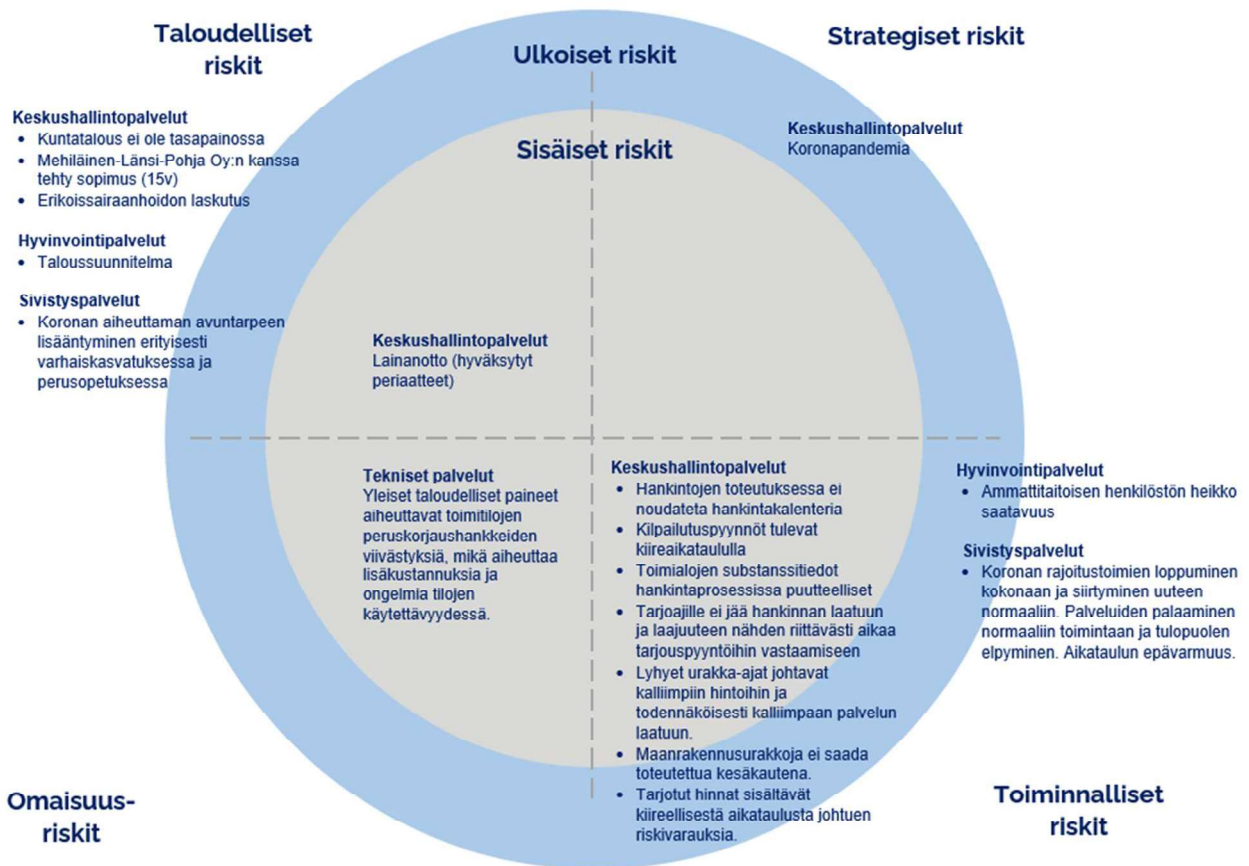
Taloudelliset riskit

Ulkoiset riskit

Strategiset riskit

Sisäiset riskit

Keskushallintopalvelut
- Kuntatalous ei ole tasapainossa
- Mehiläinen-Länsi-Pohja Oy:n kanssa tehty sopimus (15v)
- Erikoissairaanhoidon laskutus

Hyvinvointipalvelut
- Taloussuunnitelma

Sivistyspalvelut
- Koronan aiheuttaman avuntarpeen lisääntyminen erityisesti varhaiskasvatuksessa ja perusopetuksessa

Keskushallintopalvelut
Koronapandemia

Keskushallintopalvelut
Lainanotto (hyväksytyt periaatteet)

Tekniset palvelut
Yleiset taloudelliset paineet aiheuttavat toimitilojen peruskorjaushankkeiden viivästyksiä, mikä aiheuttaa lisäkustannuksia ja ongelmia tilojen käytettävyydessä.

Keskushallintopalvelut
- Hankintojen toteutuksessa ei noudateta hankintakalenteria
- Kilpailutuspyynnöt tulevat kiireaikataululla
- Toimialojen substanssitiedot hankintaprosessissa puutteelliset
- Tarjoajille ei jää hankinnan laatuun ja laajuuteen nähden riittävästi aikaa tarjouspyyntöihin vastaamiseen
- Lyhyet urakka-ajat johtavat kalliimpiin hintoihin ja todennäköisesti kalliimpaan palvelun laatuun.
- Maanrakennusurakkoja ei saada toteutettua kesäkautena.
- Tarjotut hinnat sisältävät kiireellisestä aikataulusta johtuen riskivarauksia.

Hyvinvointipalvelut
- Ammattitaitoisen henkilöstön heikko saatavuus

Sivistyspalvelut
- Koronan rajoitustoimien loppuminen kokonaan ja siirtyminen uuteen normaaliin. Palveluiden palaaminen normaaliin toimintaan ja tulopuolen elpyminen. Aikataulun epävarmuus.

Omaisuus-riskit

Toiminnalliset riskit